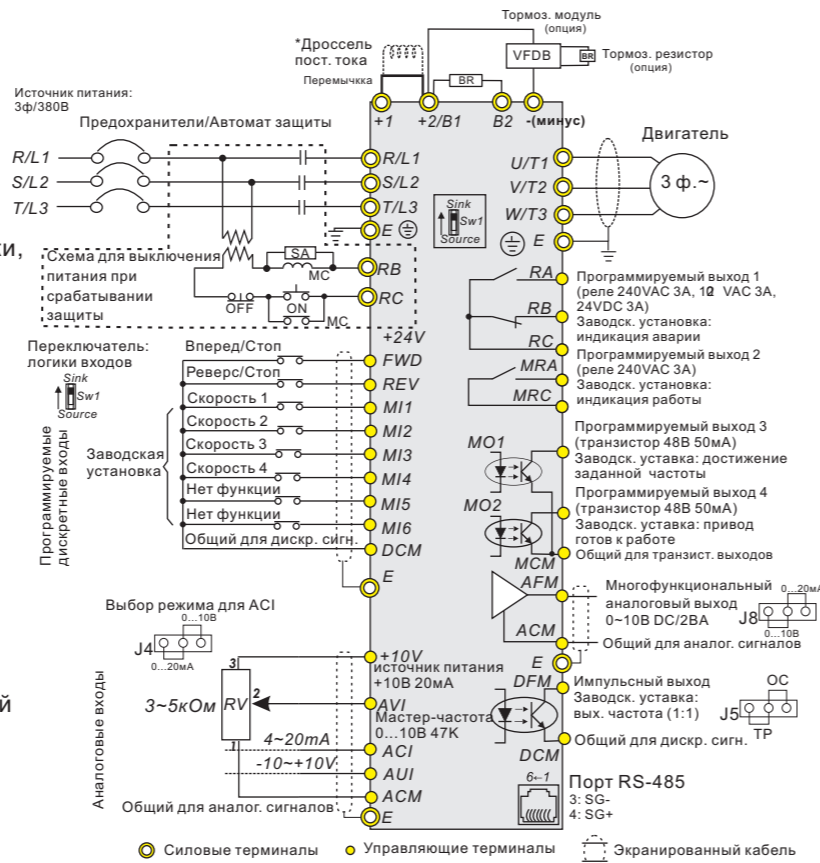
Тормоз. модуль (опция)

*Дроссель пост. тока

Перемычка

VFDB

BR

Тормоз. резистор (опция)

BR

Источник питания: 3ф/380В

Предохранители/Автомат защиты

+1 +2/B1 B2 -(минус)

Двигатель

R/L1
S/L2
T/L3

R/L1
S/L2
T/L3
E

U/T1
V/T2
W/T3
E

3 ф.~

Sink
Sw1
Source

ки,

Схема для выключения питания при срабатывании защиты

SA

MC

RB

RC

OFF ON

MC

+24V

Программируемый выход 1 (реле 240VAC 3A, 12 VAC 3A, 24VDC 3A)
Заводск. установка: индикация аварии

RA
RB
RC

Переключатель: логики входов

Sink
Sw1
Source

Вперед/Стоп FWD
Реверс/Стоп REV
Скорость 1 MI1
Скорость 2 MI2
Скорость 3 MI3
Скорость 4 MI4
Нет функции MI5
Нет функции MI6
Общий для дискр. сигн. DCM
E

Программируемые дискретные входы

Заводская установка

MRA
MRC

Программируемый выход 2 (реле 240VAC 3A)
Заводск. установка: индикация работы

MO1

Программируемый выход 3 (транзистор 48В 50мА)
Заводск. уставка: достижение заданной частоты

MO2

Программируемый выход 4 (транзистор 48В 50мА)
Заводск. уставка: привод готов к работе

MCM

Общий для транзист. выходов

AFM

Многофункциональный аналоговый выход 0~10В DC/2ВА

0...20мА

J8

0...10В

ACM

Общий для аналог. сигналов

Выбор режима для ACI

0...10В

J4

0...20мА

E

3

+10V
источник питания +10В 20мА

DFM

Импульсный выход
Заводск. уставка: вых. частота (1:1)

OC

J5

TP

й

3~5кОм RV 2

AVI
Мастер-частота 0...10В 47К

1

4~20mA ACI

-10~+10V AUI

DCM

Общий для дискр. сигн.

Аналоговые входы

Общий для аналог. сигналов ACM

E

6←1

Порт RS-485
3: SG-
4: SG+

Силовые терминалы
Управляющие терминалы
Экранированный кабель